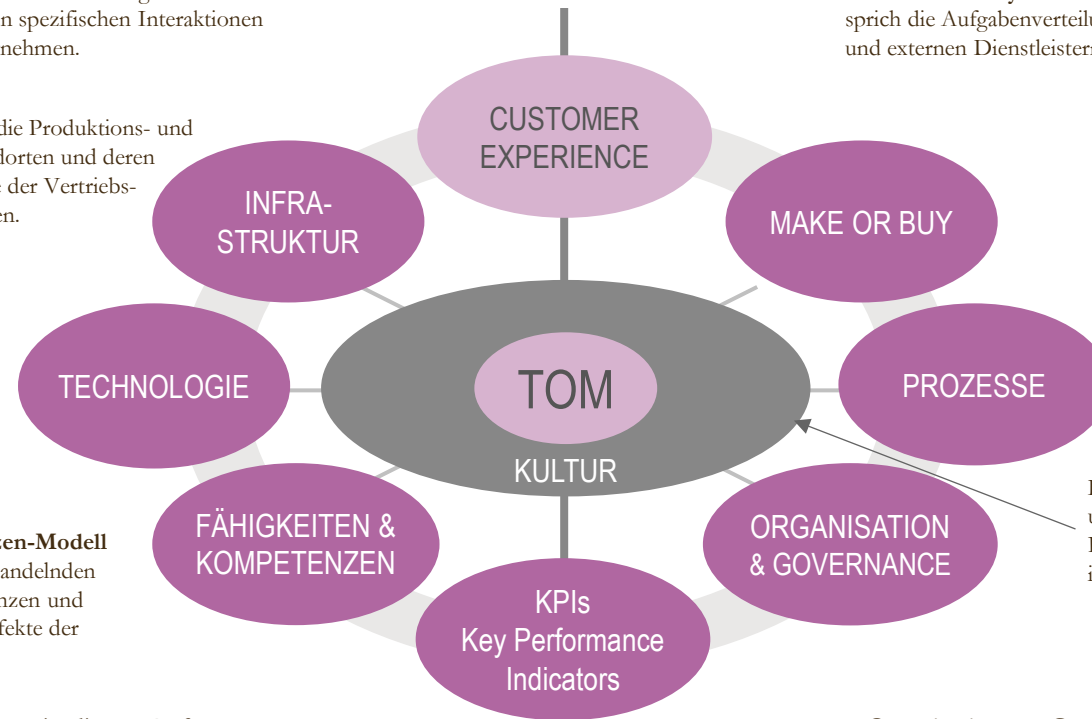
n spezifischen Interaktionen
nehmen.

die Produktions- und
dorten und deren
der Vertriebs-
n.

ten-Modell
andelnden
nzen und
fekte der

sprich die Aufgabenverteil
und externen Dienstleisters

CUSTOMER
EXPERIENCE

INFRA-
STRUKTUR

MAKE OR BUY

TECHNOLOGIE

TOM

KULTUR

PROZESSE

FÄHIGKEITEN &
KOMPETENZEN

ORGANISATION
& GOVERNANCE

KPIs
Key Performance
Indicators

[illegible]
u
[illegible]
i